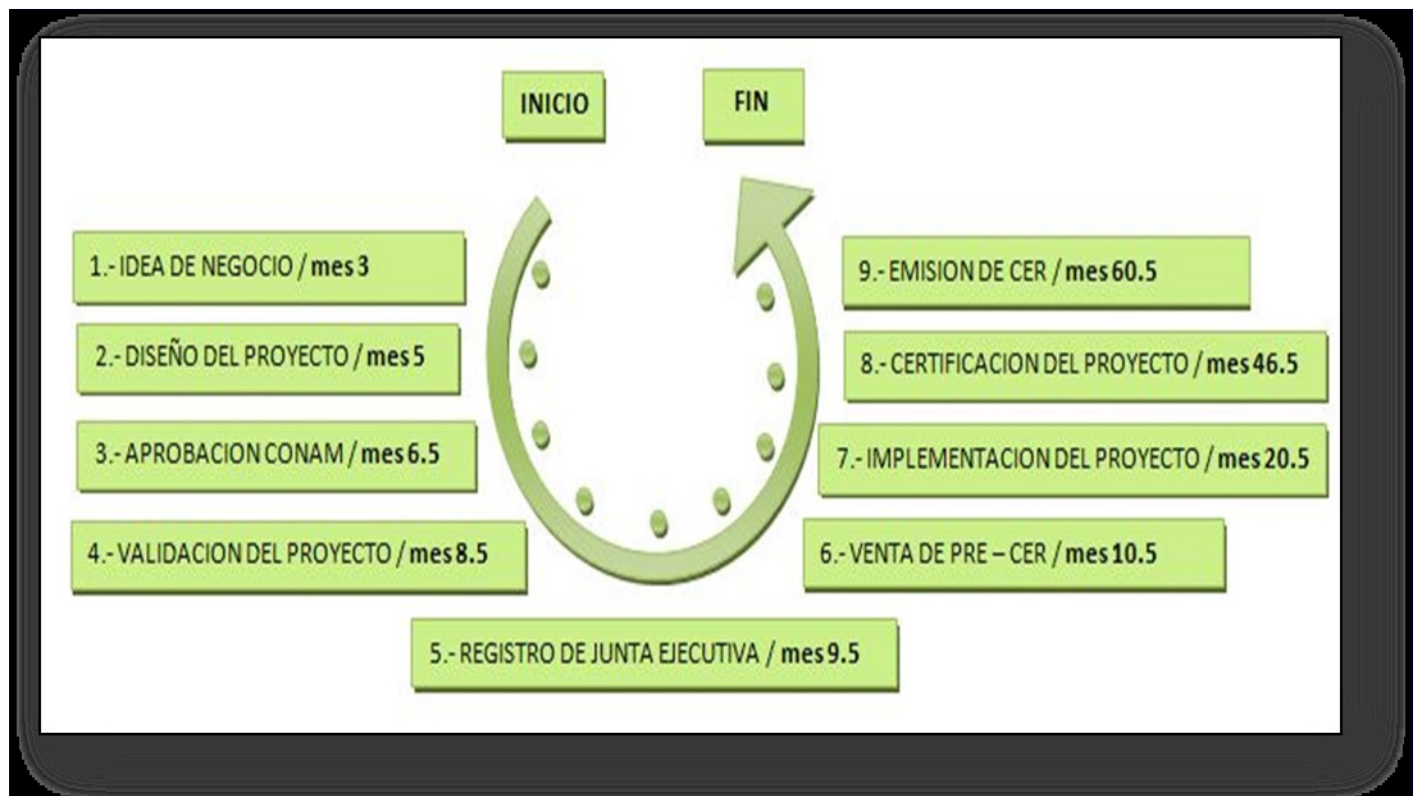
INICIO

FIN

1.- IDEA DE NEGOCIO / mes 3

2.- DISEÑO DEL PROYECTO / mes 5

3.- APROBACION CONAM / mes 6.5

4.- VALIDACION DEL PROYECTO / mes 8.5

5.- REGISTRO DE JUNTA EJECUTIVA / mes 9.5

6.- VENTA DE PRE – CER / mes 10.5

7.- IMPLEMENTACION DEL PROYECTO / mes 20.5

8.- CERTIFICACION DEL PROYECTO / mes 46.5

9.- EMISION DE CER / mes 60.5